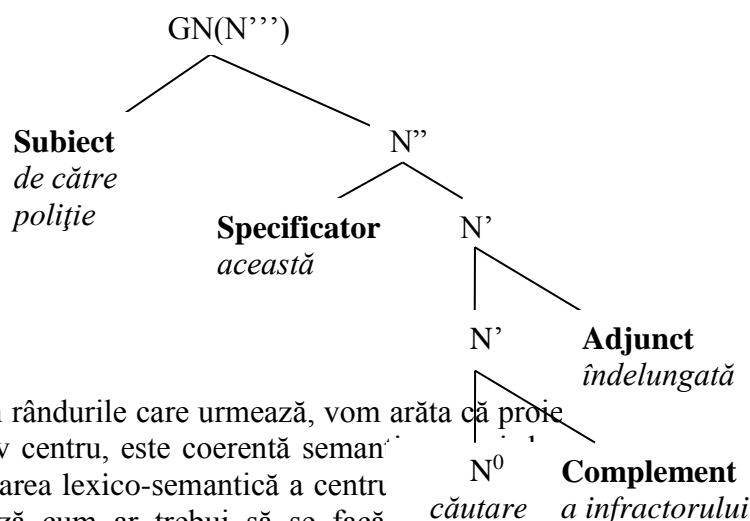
GN(N''')

Subiect
de către poliţie

N''

Specificator
această

N'

N'

Adjunct
îndelungată

N$^0$
căutare

Complement
a infractorului

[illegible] rândurile care urmează, vom arăta că proie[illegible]
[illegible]v centru, este coerentă seman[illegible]
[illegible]area lexico-semantică a centru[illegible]
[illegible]ză cum ar trebui să se facă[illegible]